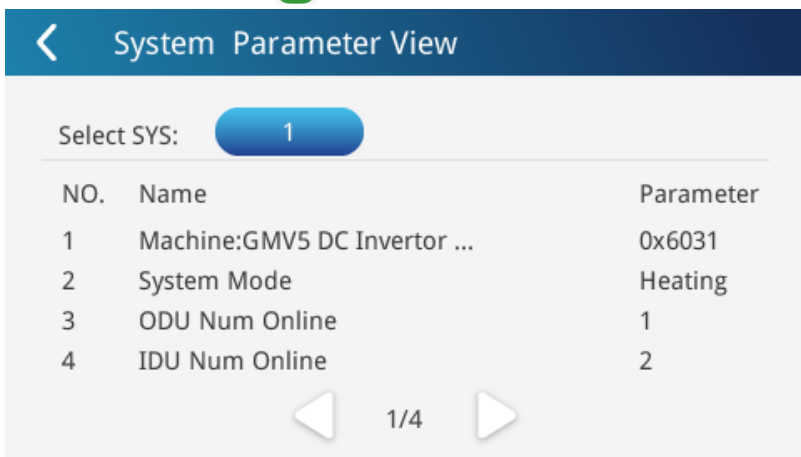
System Parameter View

Select SYS: 1

| NO. | Name | Parameter |
|---|---|---|
| 1 | Machine:GMV5 DC Invertor ... | 0x6031 |
| 2 | System Mode | Heating |
| 3 | ODU Num Online | 1 |
| 4 | IDU Num Online | 2 |

1/4